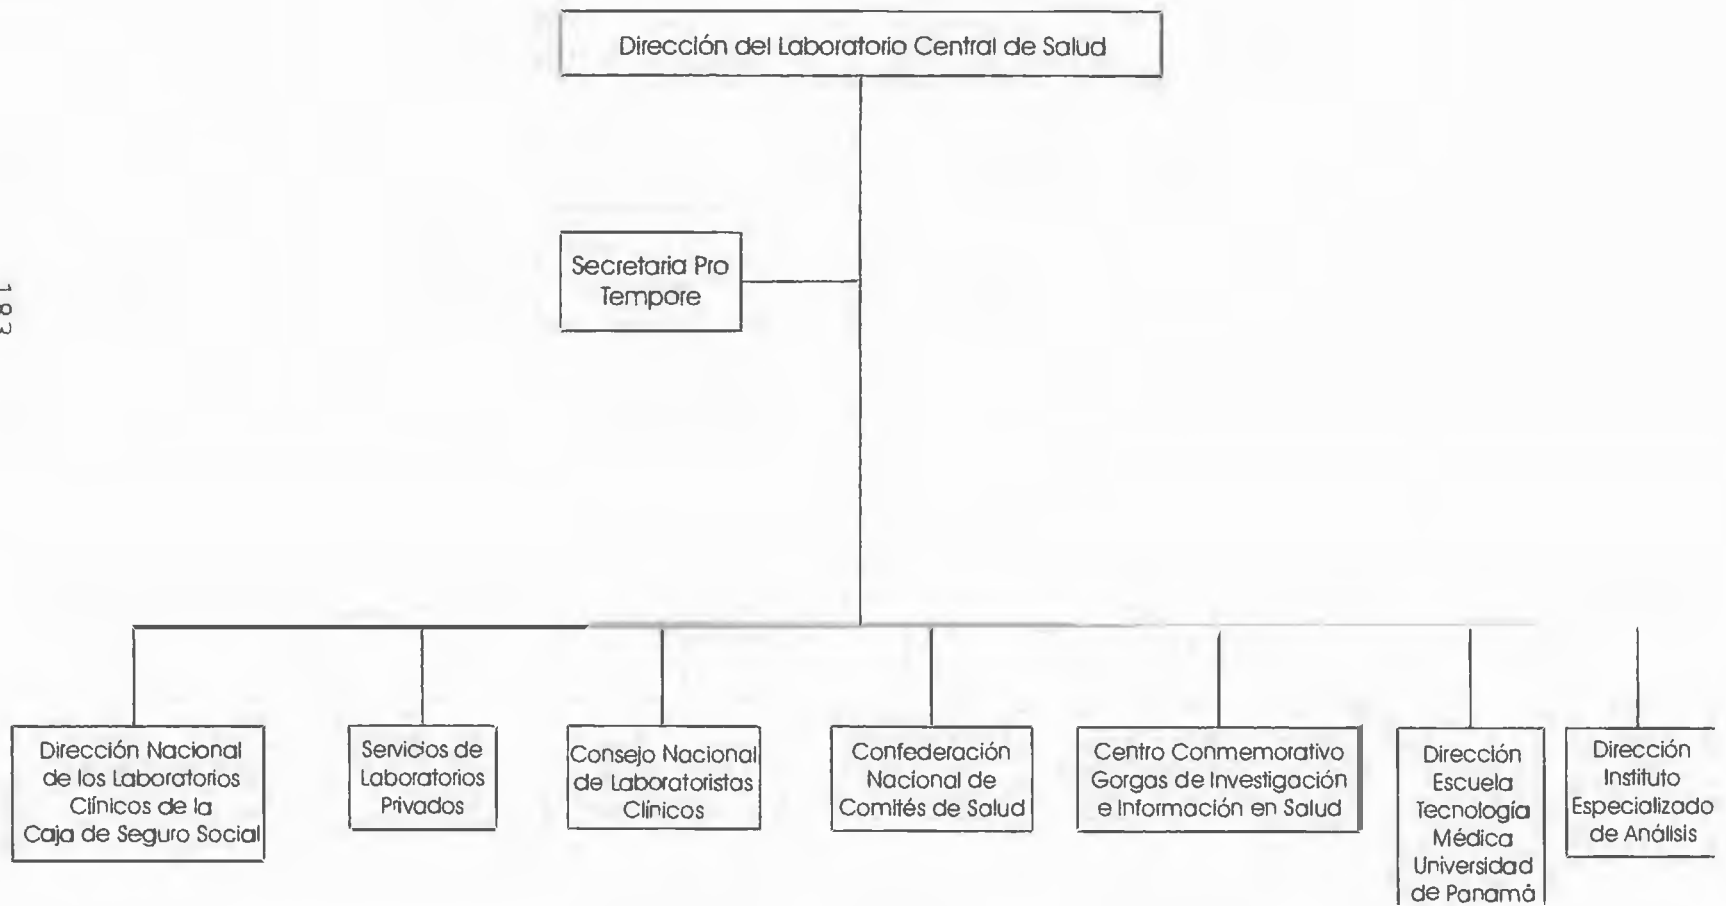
183

Dirección del Laboratorio Central de Salud

Secretaria Pro Tempore

Dirección Nacional de los Laboratorios Clínicos de la Caja de Seguro Social

Servicios de Laboratorios Privados

Consejo Nacional de Laboratoristas Clínicos

Confederación Nacional de Comités de Salud

Centro Conmemorativo Gorgas de Investigación e Información en Salud

Dirección Escuela Tecnología Médica Universidad de Panamá

Dirección Instituto Especializado de Análisis